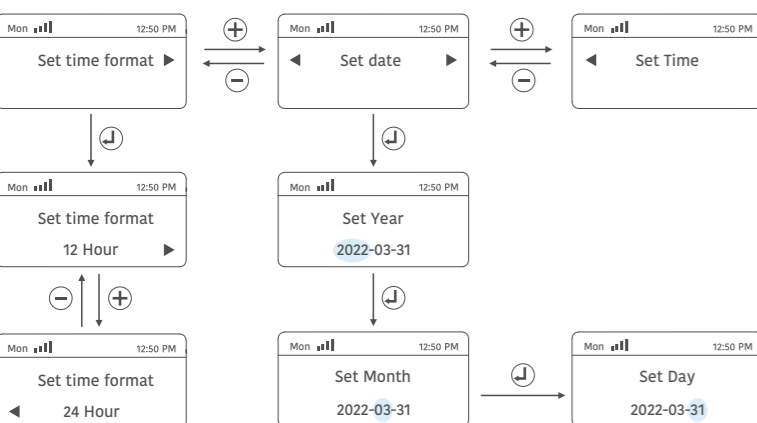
Mon 12:50 PM
Set time format ▶

Mon 12:50 PM
◀ Set date ▶

Mon 12:50 PM
◀ Set Time

Mon 12:50 PM
Set time format
12 Hour ▶

Mon 12:50 PM
Set Year
2022-03-31

Mon 12:50 PM
Set time format
◀ 24 Hour

Mon 12:50 PM
Set Month
2022-03-31

Mon 12:50 PM
Set Day
2022-03-31